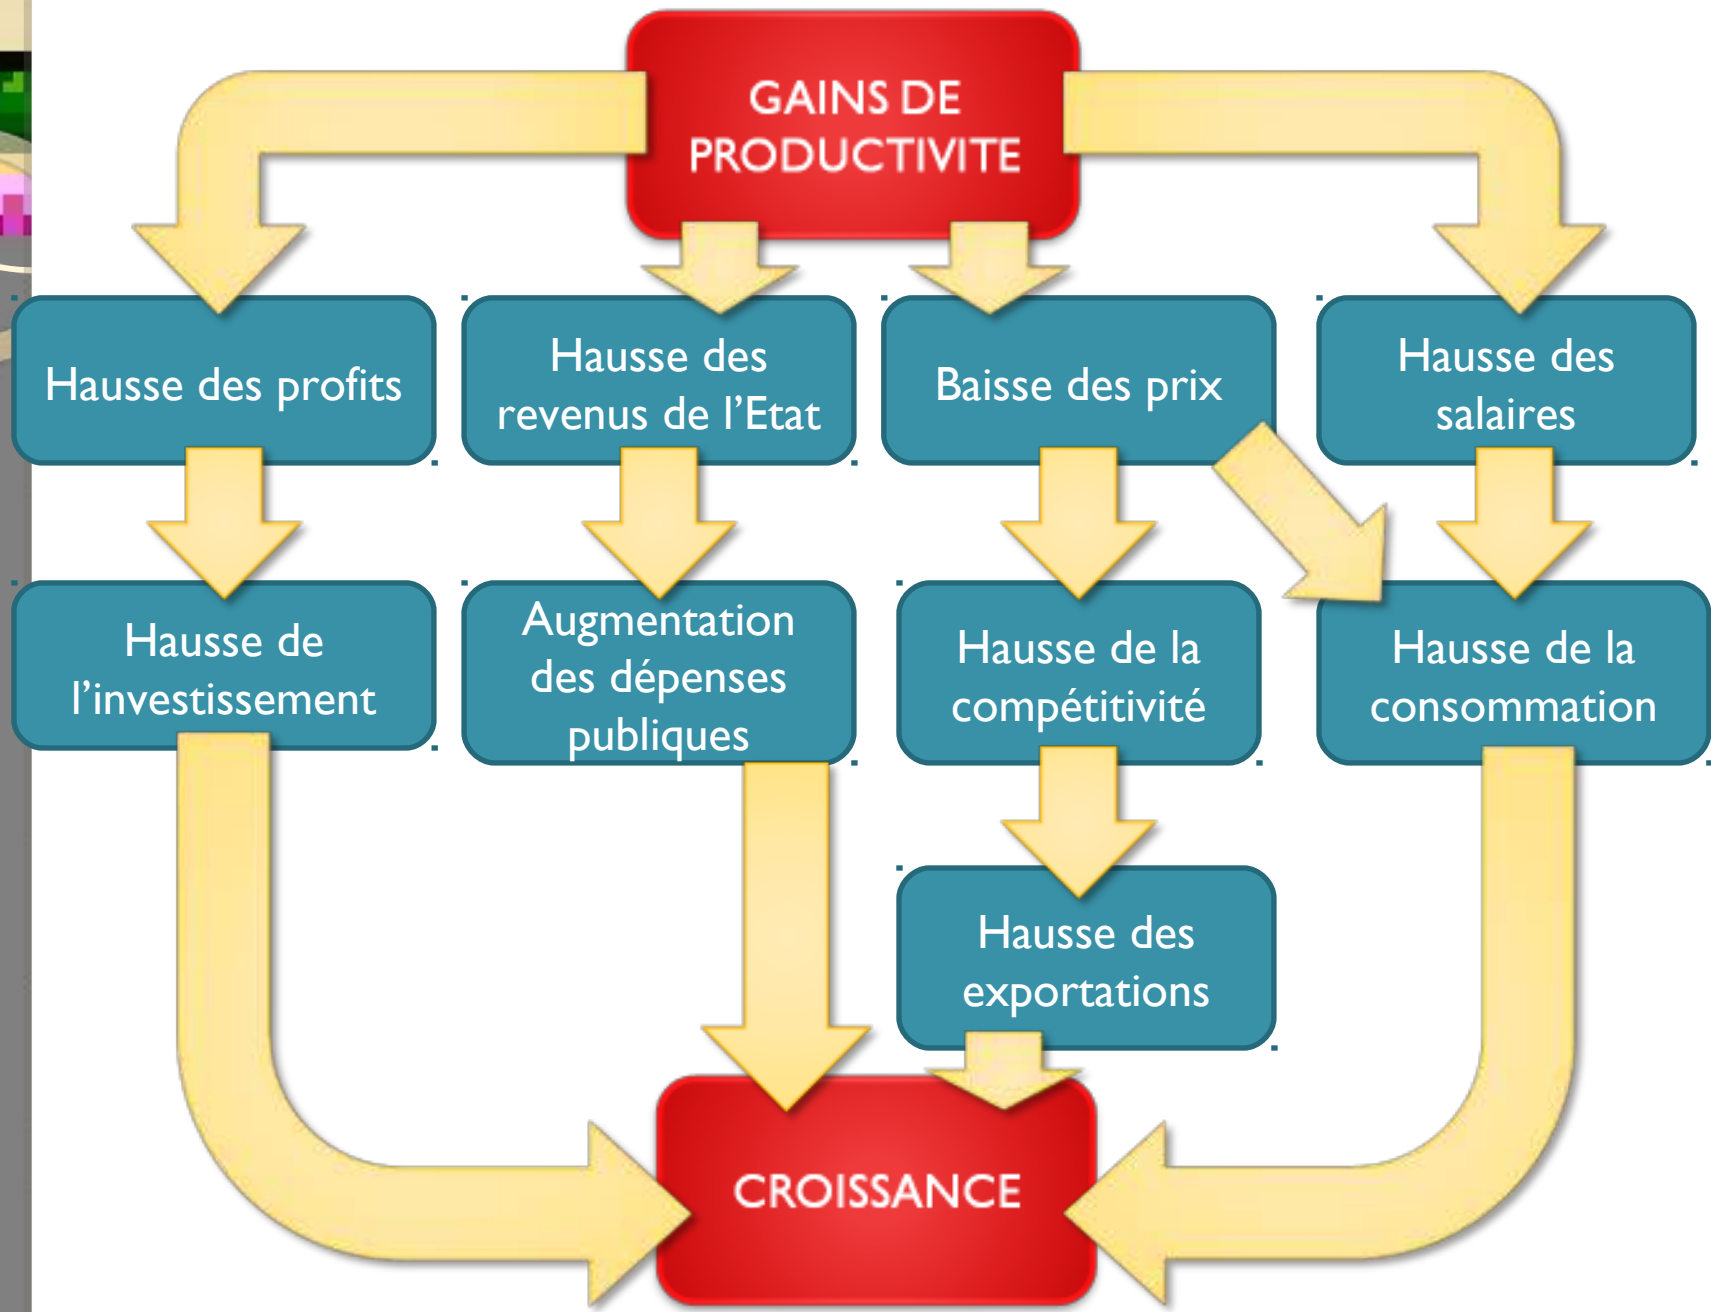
GAINS DE PRODUCTIVITE

Hausse des profits

Hausse des revenus de l'Etat

Baisse des prix

Hausse des salaires

Hausse de l'investissement

Augmentation des dépenses publiques

Hausse de la compétitivité

Hausse de la consommation

Hausse des exportations

CROISSANCE